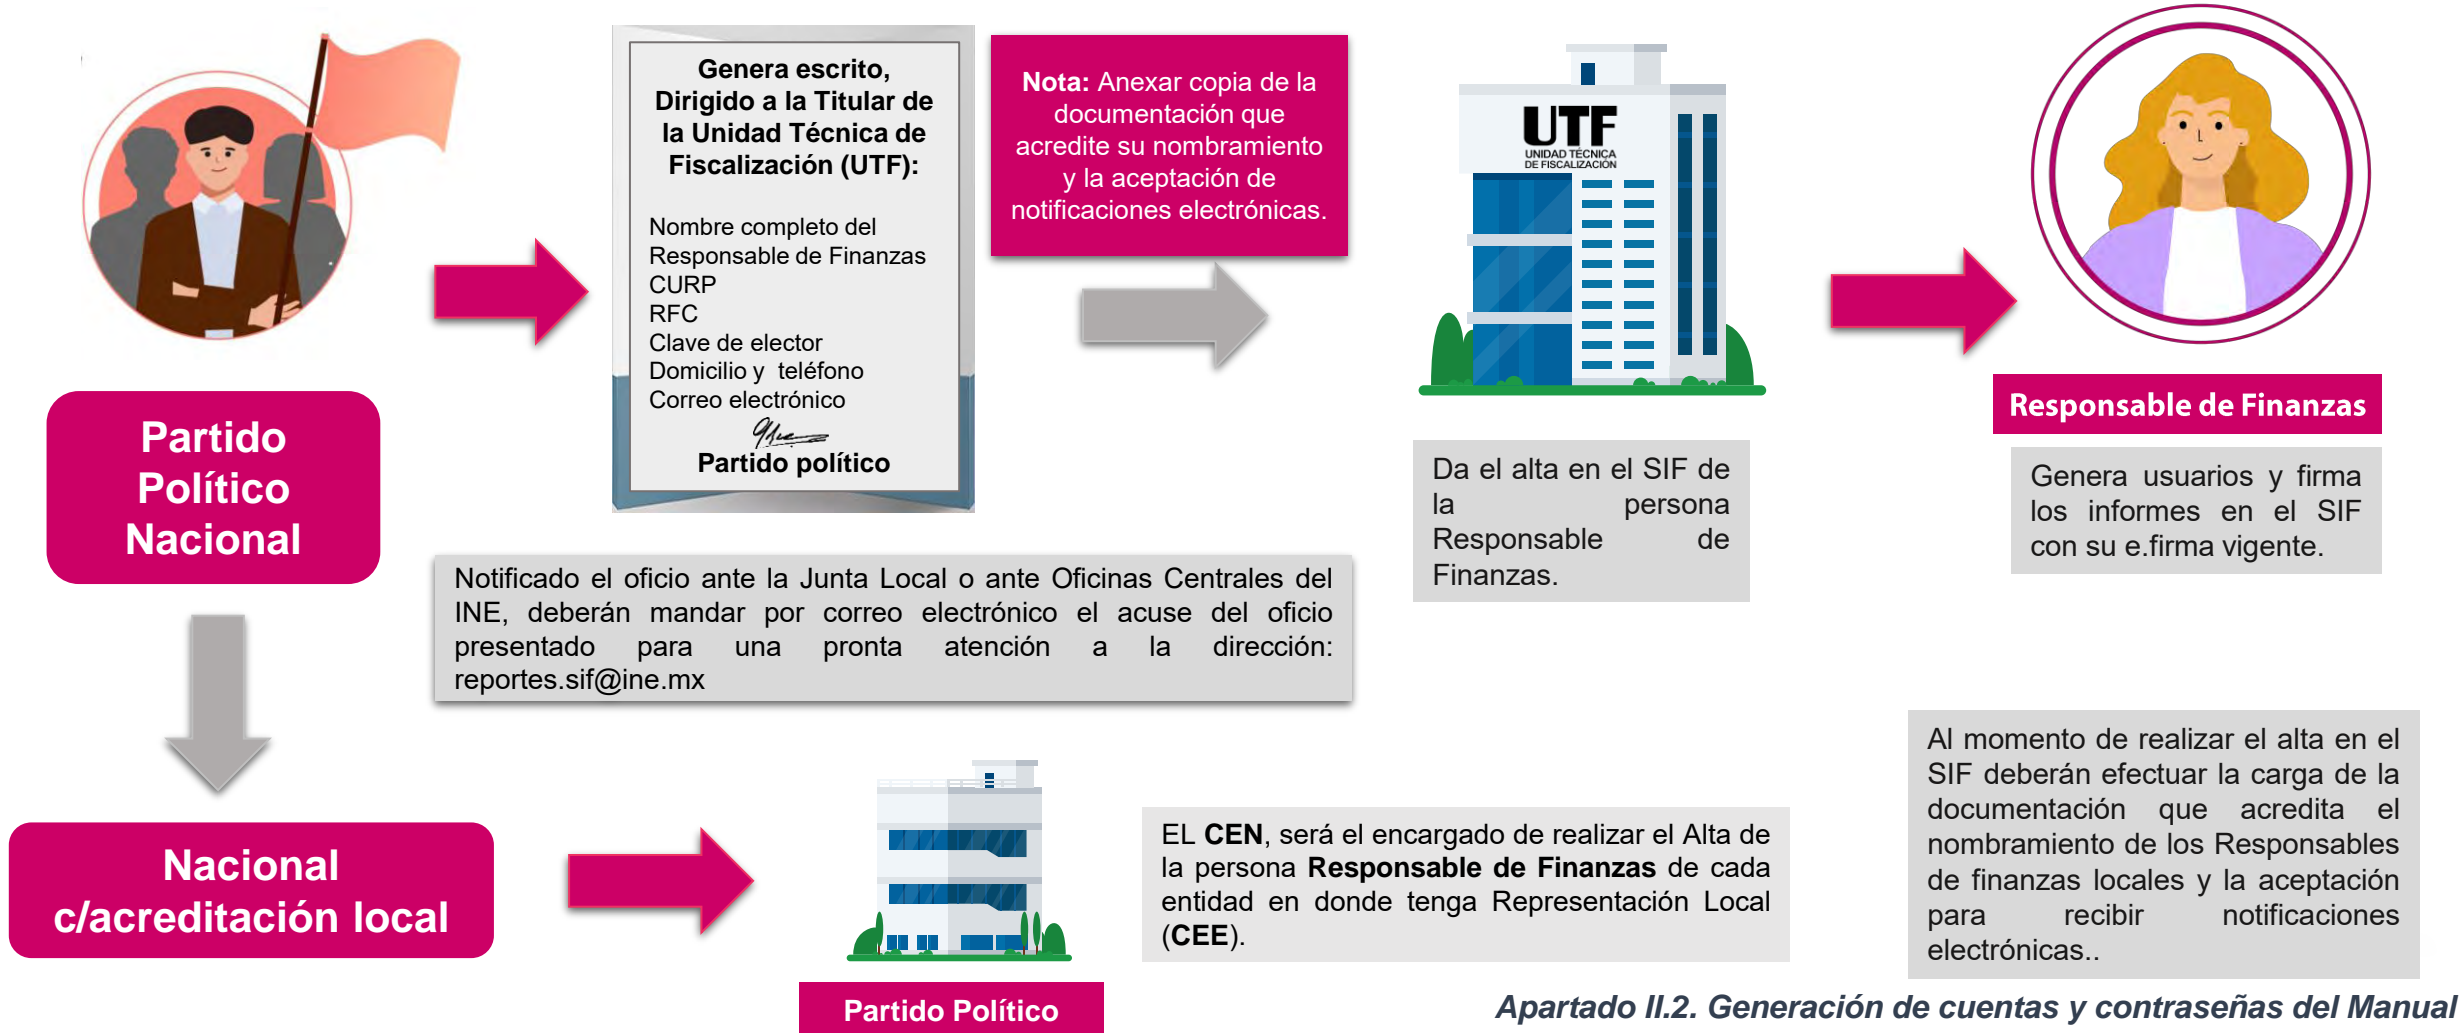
Partido Político Nacional

Genera escrito, Dirigido a la Titular de la Unidad Técnica de Fiscalización (UTF):

Nombre completo del Responsable de Finanzas
CURP
RFC
Clave de elector
Domicilio y teléfono
Correo electrónico

Partido político

Nota: Anexar copia de la documentación que acredite su nombramiento y la aceptación de notificaciones electrónicas.

UTF
UNIDAD TÉCNICA DE FISCALIZACIÓN

Da el alta en el SIF de la persona Responsable de Finanzas.

Responsable de Finanzas

Genera usuarios y firma los informes en el SIF con su e.firma vigente.

Notificado el oficio ante la Junta Local o ante Oficinas Centrales del INE, deberán mandar por correo electrónico el acuse del oficio presentado para una pronta atención a la dirección: reportes.sif@ine.mx

Nacional c/acreditación local

Partido Político

EL CEN, será el encargado de realizar el Alta de la persona Responsable de Finanzas de cada entidad en donde tenga Representación Local (CEE).

Al momento de realizar el alta en el SIF deberán efectuar la carga de la documentación que acredita el nombramiento de los Responsables de finanzas locales y la aceptación para recibir notificaciones electrónicas..

Apartado II.2. Generación de cuentas y contraseñas del Manual